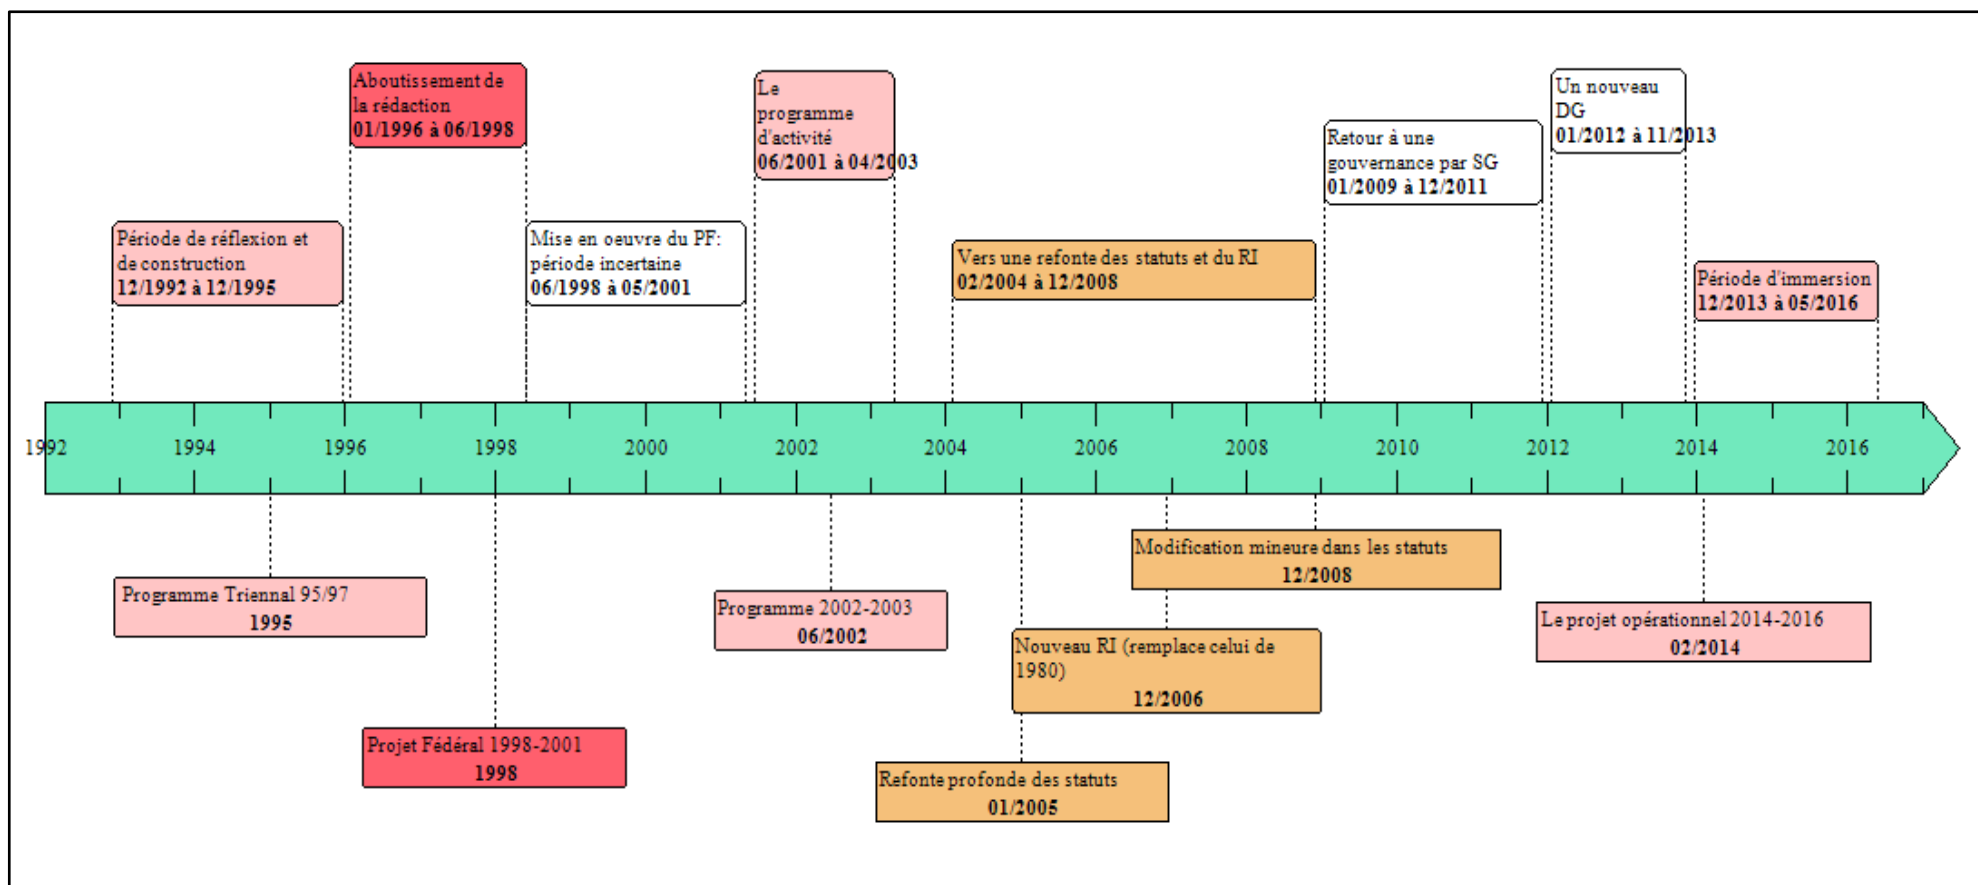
Aboutissement de la rédaction
01/1996 à 06/1998

Le programme d'activité
06/2001 à 04/2003

Un nouveau DG
01/2012 à 11/2013

Retour à une gouvernance par SG
01/2009 à 12/2011

Période de réflexion et de construction
12/1992 à 12/1995

Mise en oeuvre du PF: période incertaine
06/1998 à 05/2001

Vers une refonte des statuts et du RI
02/2004 à 12/2008

Période d'immersion
12/2013 à 05/2016

1992 1994 1996 1998 2000 2002 2004 2006 2008 2010 2012 2014 2016

Modification mineure dans les statuts
12/2008

Programme Triennal 95/97
1995

Programme 2002-2003
06/2002

Le projet opérationnel 2014-2016
02/2014

Nouveau RI (remplace celui de 1980)
12/2006

Projet Fédéral 1998-2001
1998

Refonte profonde des statuts
01/2005